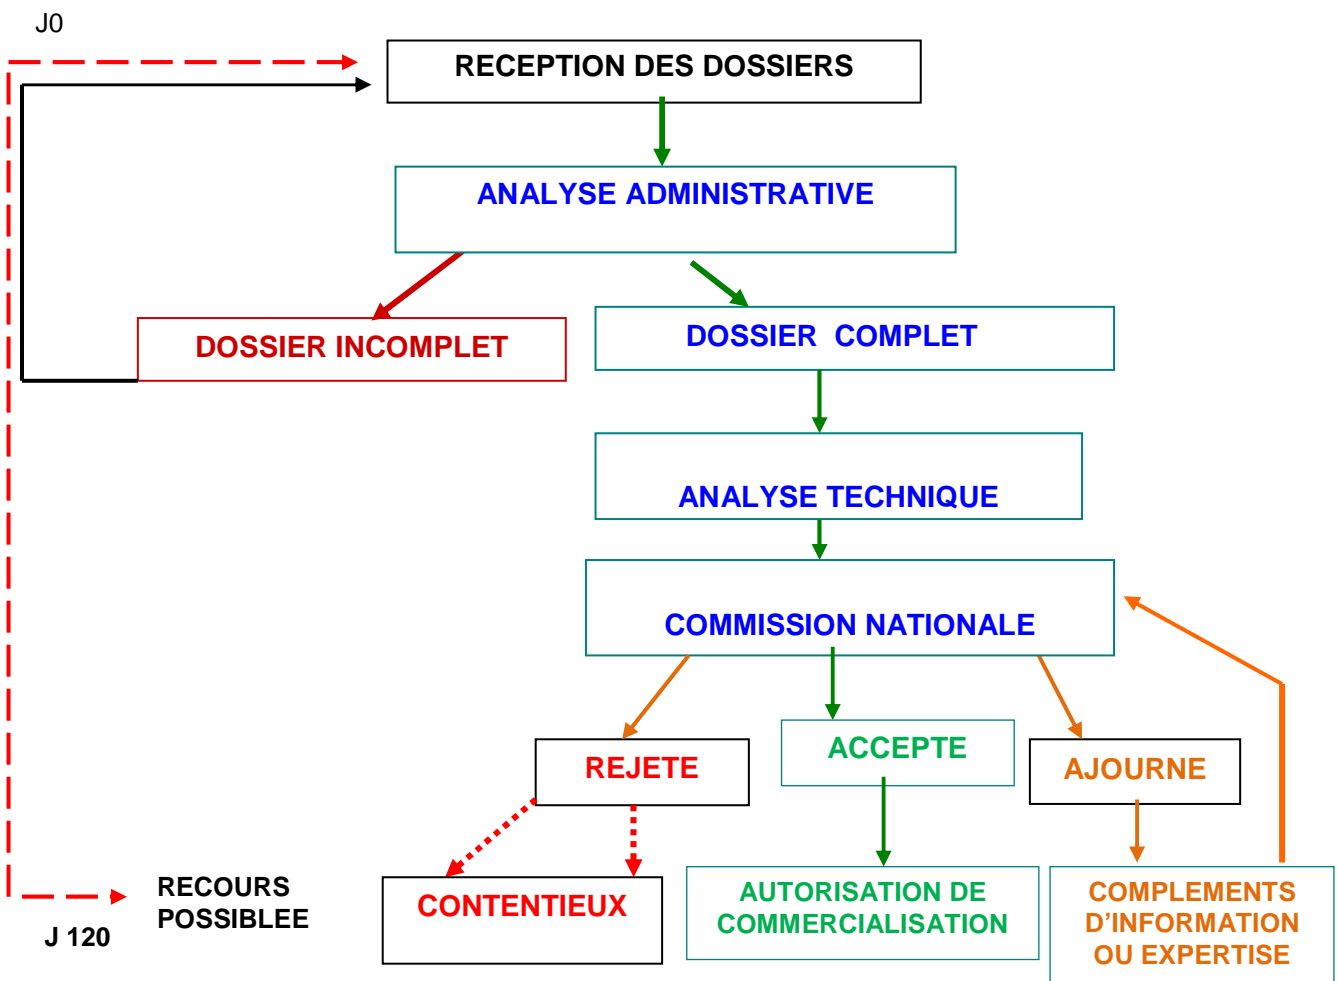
J0

RECEPTION DES DOSSIERS

ANALYSE ADMINISTRATIVE

DOSSIER INCOMPLET

DOSSIER COMPLET

ANALYSE TECHNIQUE

COMMISSION NATIONALE

REJETE

ACCEPTE

AJOURNE

RECOURS POSSIBLEE

J 120

CONTENTIEUX

AUTORISATION DE COMMERCIALISATION

COMPLEMENTS D'INFORMATION OU EXPERTISE